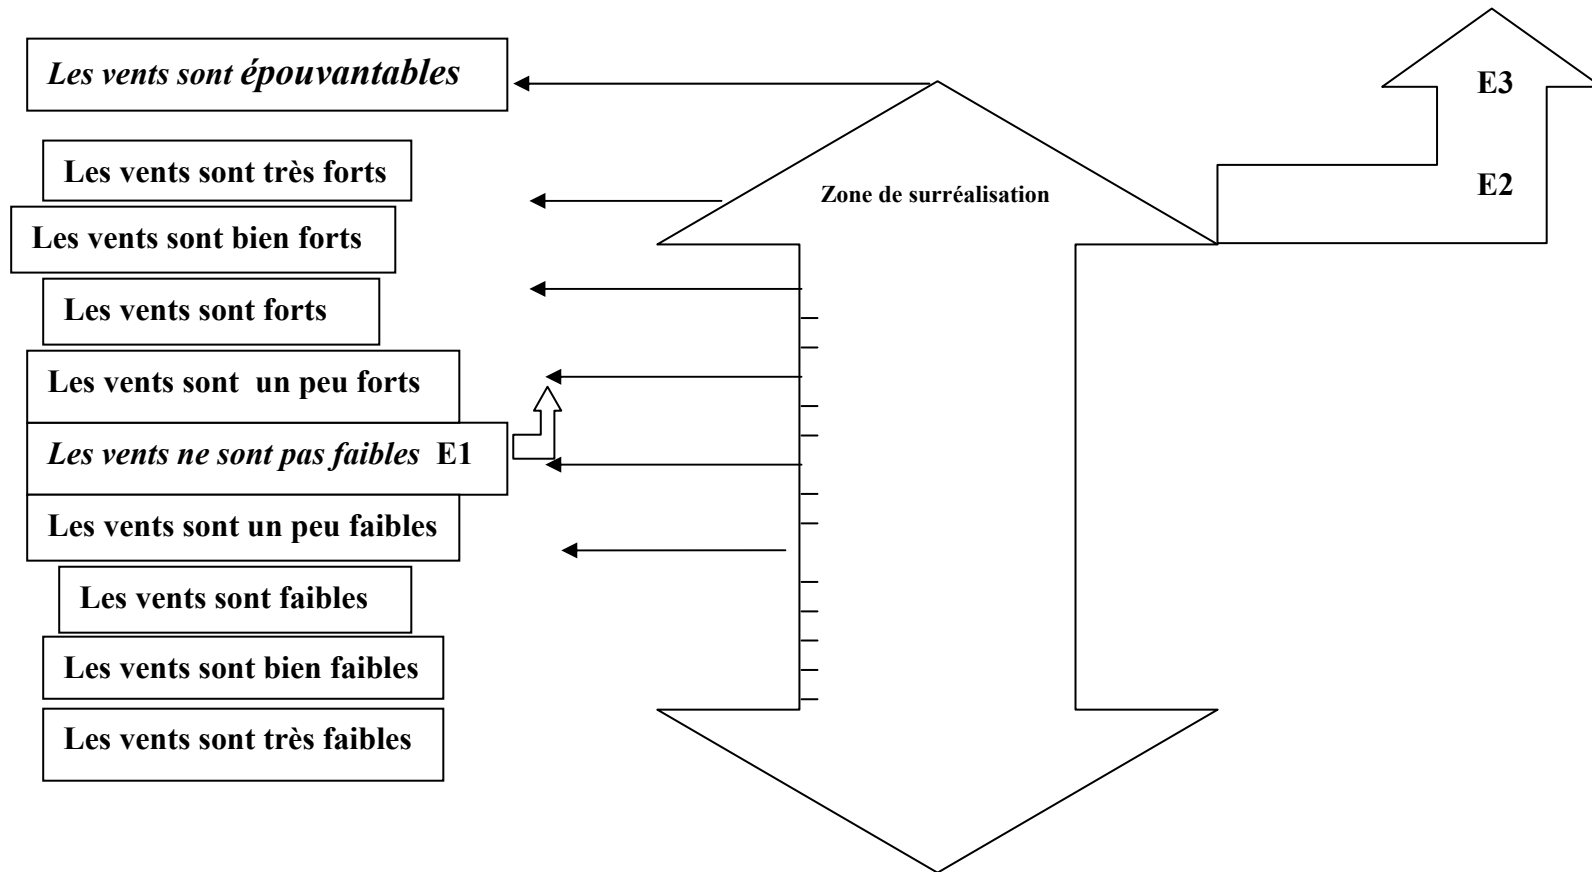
*Les vents sont épouvantables*

E3

E2

Zone de surréalisation

Les vents sont très forts

Les vents sont bien forts

Les vents sont forts

Les vents sont un peu forts

*Les vents ne sont pas faibles* E1

Les vents sont un peu faibles

Les vents sont faibles

Les vents sont bien faibles

Les vents sont très faibles